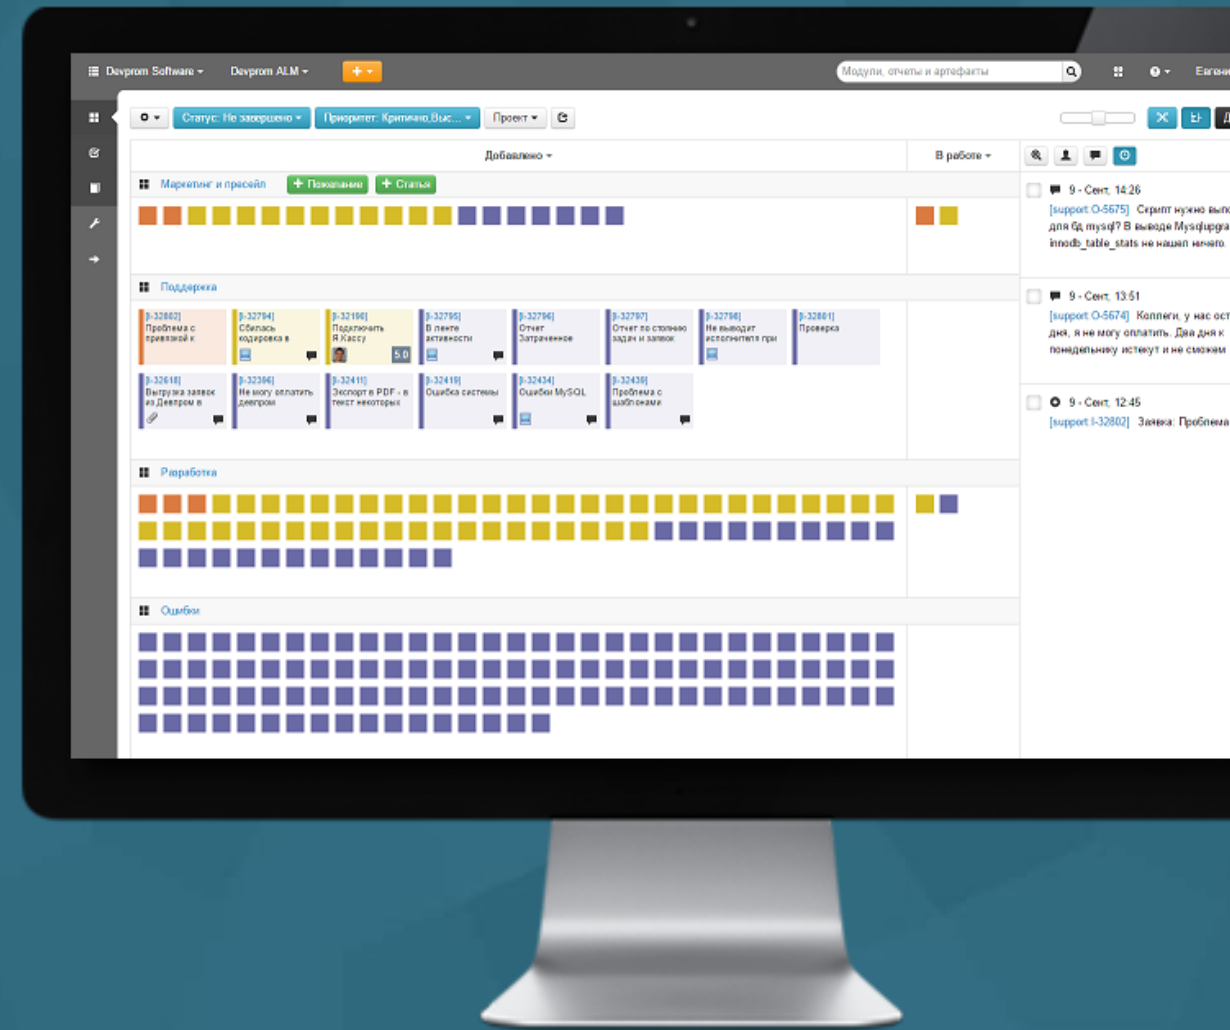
Devprom Software ▾ Devprom ALM ▾ + ▾
Модули, отчеты и артефакты
Евгени

Статус: Не завершено ▾ Приоритет: Критично,Выс... ▾ Проект ▾

Добавлено ▾
В работе ▾

Маркетинг и пресейл + Пожелание + Статья

Поддержка

[I-32802] Проблема с привязкой к
[I-32794] Сбилась кодировка в
[I-32196] Подключить Я.Кассу
5.0
[I-32795] В ленте активности
[I-32796] Отчет Затраченное
[I-32797] Отчет по степени задач и заявок
[I-32798] Не выводит исполнителя при
[I-32801] Проверка
[I-32618] Выгрузка заявок из Девпром в
[I-32386] Не могу оплатить девпром
[I-32411] Экспорт в PDF - в текст некоторых
[I-32419] Ошибка системы
[I-32434] Ошибки MySQL
[I-32439] Проблема с шаблонами

Разработка

Ошибки

9 - Сент, 14:26
[support O-5675] Скрипт нужно вып для бд mysql? В выводе Mysqlupgra innodb_table_stats не нашел ничего.

9 - Сент, 13:51
[support O-5674] Коллеги, у нас ост дня, я не могу оплатить. Два дня к понедельнику истекут и не сможем

9 - Сент, 12:45
[support I-32802] Заявка: Проблема